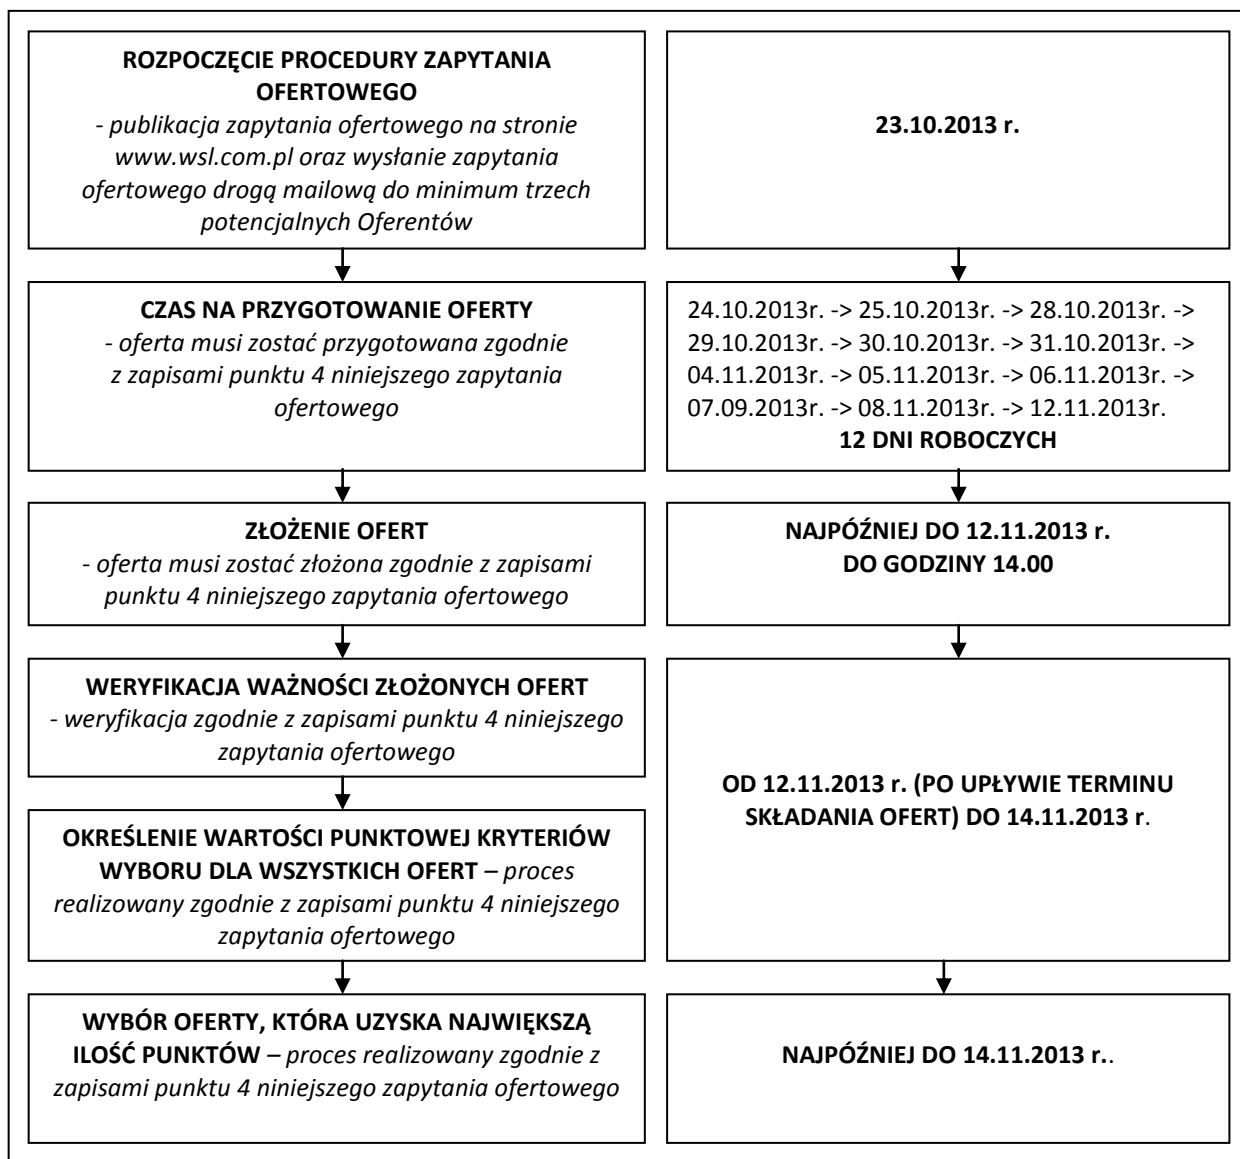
ROZPOCZĘCIE PROCEDURY ZAPYTANIA OFERTOWEGO
- publikacja zapytania ofertowego na stronie www.wsl.com.pl oraz wysłanie zapytania ofertowego drogą mailową do minimum trzech potencjalnych Oferentów

23.10.2013 r.

CZAS NA PRZYGOTOWANIE OFERTY
- oferta musi zostać przygotowana zgodnie z zapisami punktu 4 niniejszego zapytania ofertowego

24.10.2013r. -> 25.10.2013r. -> 28.10.2013r. -> 29.10.2013r. -> 30.10.2013r. -> 31.10.2013r. -> 04.11.2013r. -> 05.11.2013r. -> 06.11.2013r. -> 07.09.2013r. -> 08.11.2013r. -> 12.11.2013r.
12 DNI ROBOCZYCH

ZŁOŻENIE OFERT
- oferta musi zostać złożona zgodnie z zapisami punktu 4 niniejszego zapytania ofertowego

NAJPÓŹNIEJ DO 12.11.2013 r.
DO GODZINY 14.00

WERYFIKACJA WAŻNOŚCI ZŁOŻONYCH OFERT
- weryfikacja zgodnie z zapisami punktu 4 niniejszego zapytania ofertowego

OKREŚLENIE WARTOŚCI PUNKTOWEJ KRYTERIÓW WYBORU DLA WSZYSTKICH OFERT – proces realizowany zgodnie z zapisami punktu 4 niniejszego zapytania ofertowego

OD 12.11.2013 r. (PO UPŁYWIE TERMINU SKŁADANIA OFERT) DO 14.11.2013 r.

WYBÓR OFERTY, KTÓRA UZYSKA NAJWIĘKSZĄ ILOŚĆ PUNKTÓW – proces realizowany zgodnie z zapisami punktu 4 niniejszego zapytania ofertowego

NAJPÓŹNIEJ DO 14.11.2013 r..